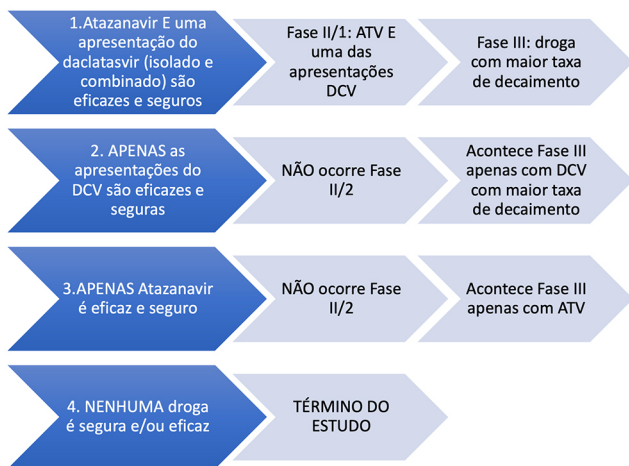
1.Atazanavir E uma apresentação do daclatasvir (isolado e combinado) são eficazes e seguros

Fase II/1: ATV E uma das apresentações DCV

Fase III: droga com maior taxa de decaimento

2. APENAS as apresentações do DCV são eficazes e seguras

NÃO ocorre Fase II/2

Acontece Fase III apenas com DCV com maior taxa de decaimento

3.APENAS Atazanavir é eficaz e seguro

NÃO ocorre Fase II/2

Acontece Fase III apenas com ATV

4. NENHUMA droga é segura e/ou eficaz

TÉRMINO DO ESTUDO